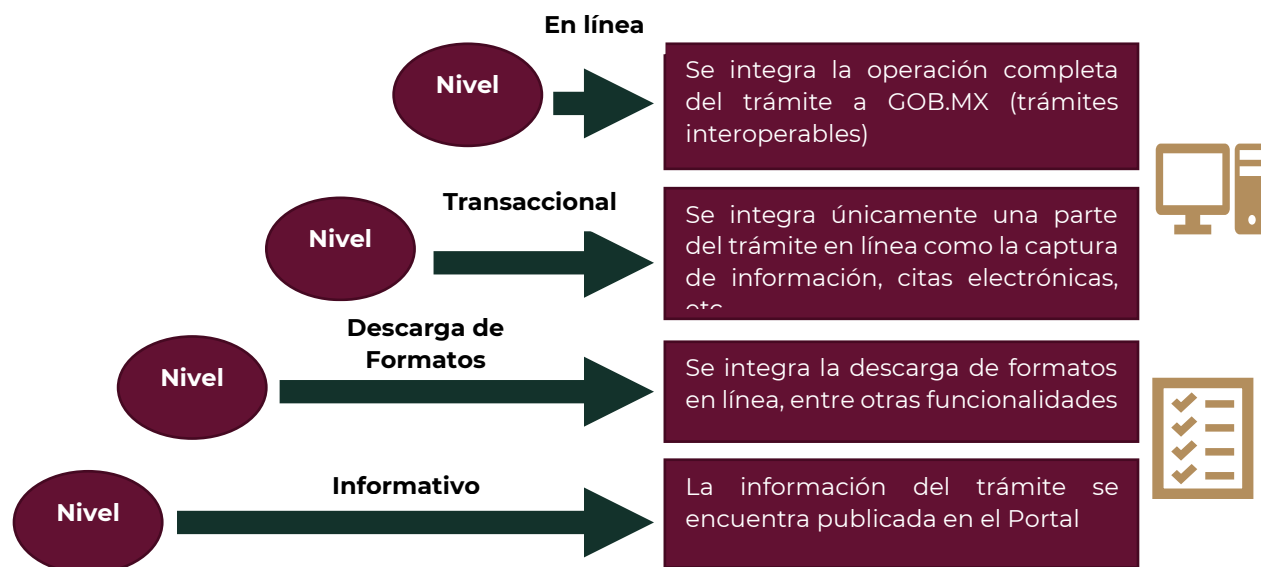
En línea

Nivel

Se integra la operación completa del trámite a GOB.MX (trámites interoperables)

Transaccional

Nivel

Se integra únicamente una parte del trámite en línea como la captura de información, citas electrónicas, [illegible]

Descarga de Formatos

Nivel

Se integra la descarga de formatos en línea, entre otras funcionalidades

Informativo

Nivel

La información del trámite se encuentra publicada en el Portal